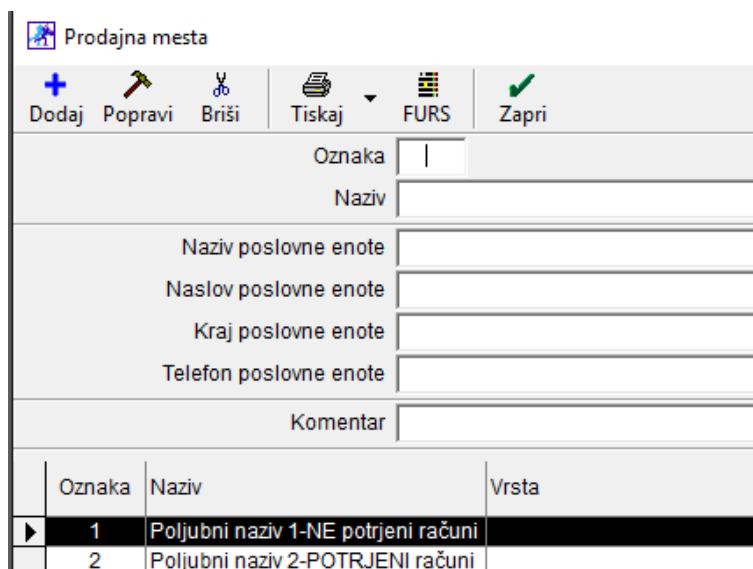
Prodajna mesta

Dodaj Popravi Briši Tiskaj FURS Zapri

Oznaka

Naziv

Naziv poslovne enote

Naslov poslovne enote

Kraj poslovne enote

Telefon poslovne enote

Komentar

| Oznaka | Naziv | Vrsta |
|---|---|---|
| 1 | Poljubni naziv 1-NE potrjeni računi | |
| 2 | Poljubni naziv 2-POTRJENI računi | |